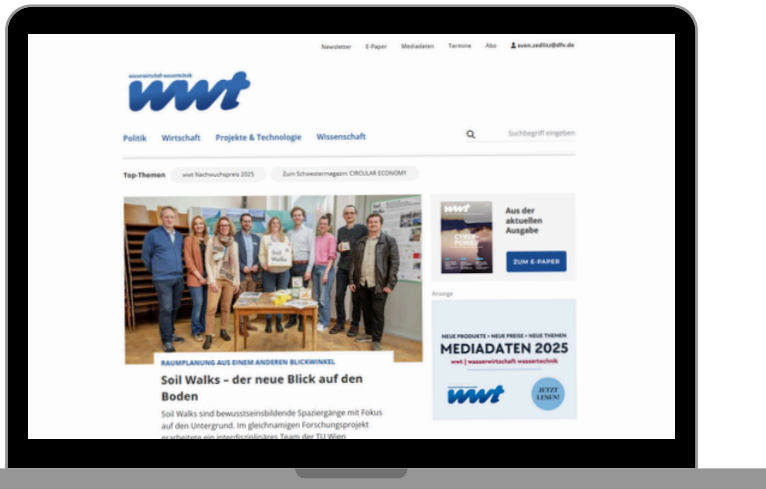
Newsletter E-Paper Mediadaten Termine Abo sven.sedlitz@dfv.de

wasserwirtschaft wassertechnik

wwt

Politik Wirtschaft Projekte & Technologie Wissenschaft

Suchbegriff eingeben

Top-Themen wwt Nachwuchspreis 2025 Zum Schwestermagazin: CIRCULAR ECONOMY

Soil Walks

RAUMPLANUNG AUS EINEM ANDEREN BLICKWINKEL

Soil Walks – der neue Blick auf den Boden

Soil Walks sind bewusstseinsbildende Spaziergänge mit Fokus auf den Untergrund. Im gleichnamigen Forschungsprojekt erarbeitete ein interdisziplinäres Team der TU Wien

wwt

Aus der aktuellen Ausgabe

ZUM E-PAPER

Anzeige

NEUE PRODUKTE > NEUE PREISE > NEUE THEMEN

MEDIADATEN 2025

wwt | wasserwirtschaft wassertechnik

wwt

JETZT LESEN!